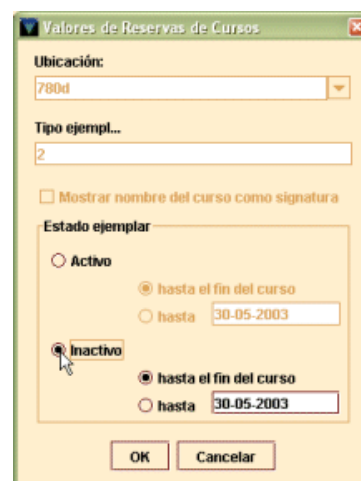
Valores de Reservas de Cursos

Ubicación:

780d

Tipo ejempl...

2

Mostrar nombre del curso como signatura

Estado ejemplar

Activo

hasta el fin del curso

hasta 30-05-2003

Inactivo

hasta el fin del curso

hasta 30-05-2003

OK

Cancelar